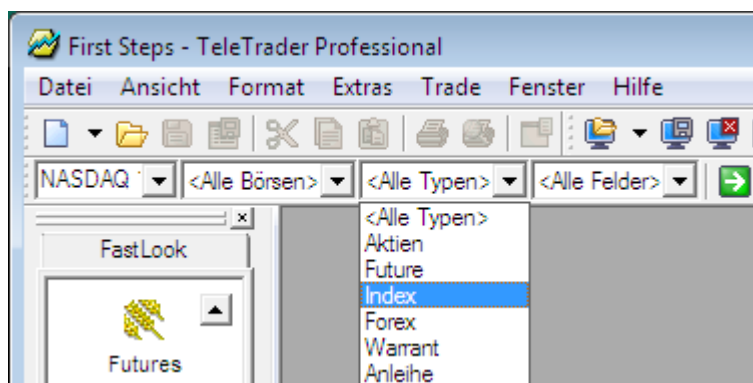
First Steps - TeleTrader Professional

Datei Ansicht Format Extras Trade Fenster Hilfe

NASDAQ
<Alle Börsen>
<Alle Typen>
<Alle Felder>

<Alle Typen>
Aktien
Future
Index
Forex
Warrant
Anleihe

FastLook

Futures